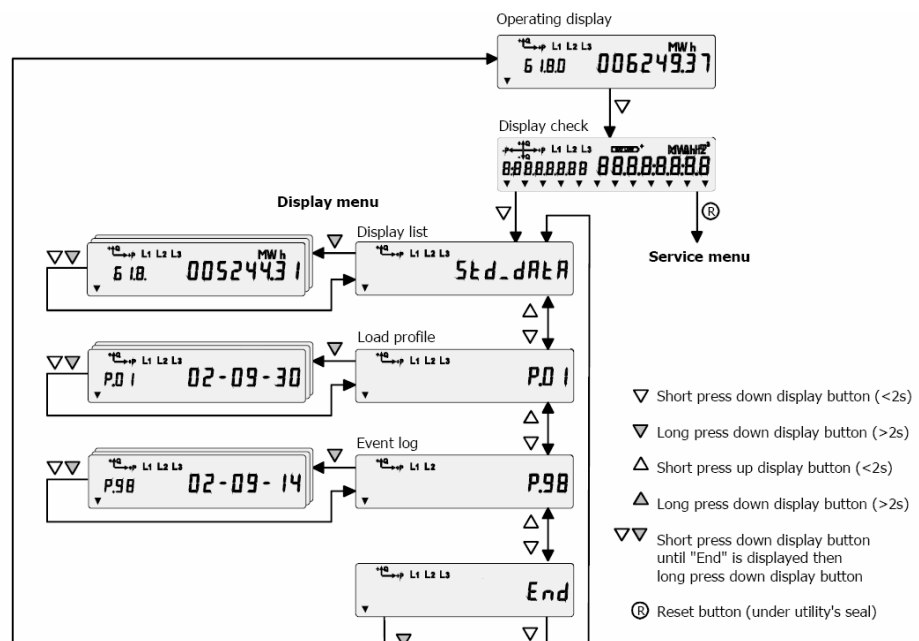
Operating display

+Q L1 L2 L3 MWh
6 1.8.0 006249.37

Display check

+Q L1 L2 L3 kWh
8.8.8.8.8.8.8.8 88888888

Display menu

Display list

+Q L1 L2 L3
Std_dAtA

+Q L1 L2 L3 MWh
6 1.8. 005244.31

Service menu

Load profile

+Q L1 L2 L3
P.01

+Q L1 L2 L3
P.01 02-09-30

Event log

+Q L1 L2
P.98

+Q L1 L2 L3
P.98 02-09- 14

+Q L1 L2 L3
End

▽ Short press down display button (<2s)

▼ Long press down display button (>2s)

△ Short press up display button (<2s)

▲ Long press down display button (>2s)

▽▼ Short press down display button until "End" is displayed then long press down display button

Ⓡ Reset button (under utility's seal)